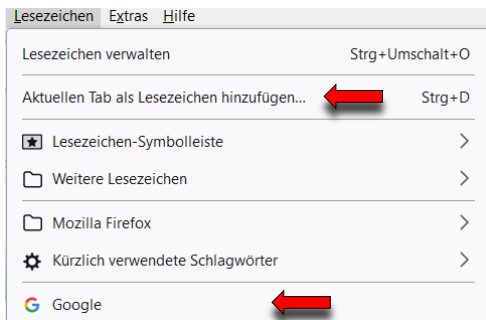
Lesezeichen Extras Hilfe

Lesezeichen verwalten Strg+Umschalt+O

Aktuellen Tab als Lesezeichen hinzufügen... Strg+D

Lesezeichen-Symbolleiste

Weitere Lesezeichen

Mozilla Firefox

Kürzlich verwendete Schlagwörter

Google